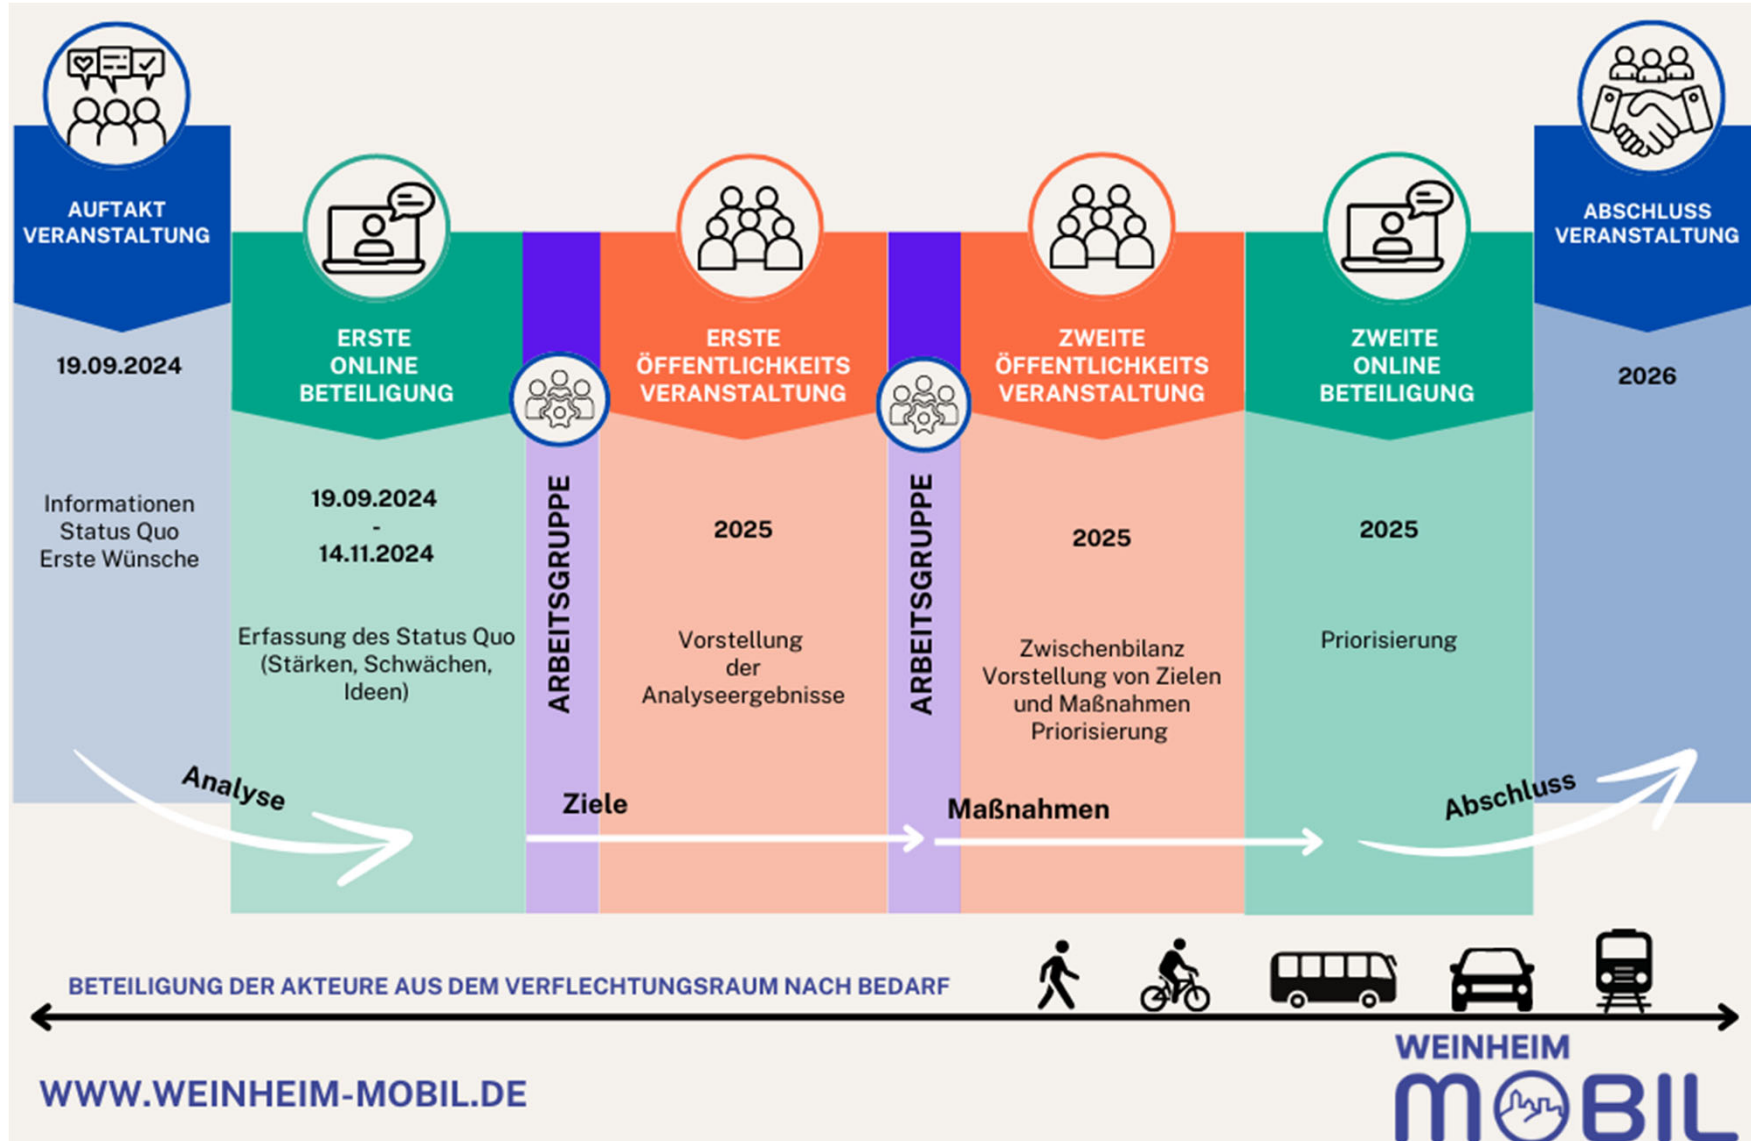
AUFTAKT VERANSTALTUNG

19.09.2024

Informationen
Status Quo
Erste Wünsche

ERSTE ONLINE BETEILIGUNG

19.09.2024
-
14.11.2024

Erfassung des Status Quo (Stärken, Schwächen, Ideen)

ARBEITSGRUPPE

ERSTE ÖFFENTLICHKEITS VERANSTALTUNG

2025

Vorstellung der Analyseergebnisse

ARBEITSGRUPPE

ZWEITE ÖFFENTLICHKEITS VERANSTALTUNG

2025

Zwischenbilanz
Vorstellung von Zielen und Maßnahmen
Priorisierung

ZWEITE ONLINE BETEILIGUNG

2025

Priorisierung

ABSCHLUSS VERANSTALTUNG

2026

Analyse

Ziele

Maßnahmen

Abschluss

BETEILIGUNG DER AKTEURE AUS DEM VERFLECHTUNGSRAUM NACH BEDARF

WWW.WEINHEIM-MOBIL.DE

WEINHEIM
MOBIL